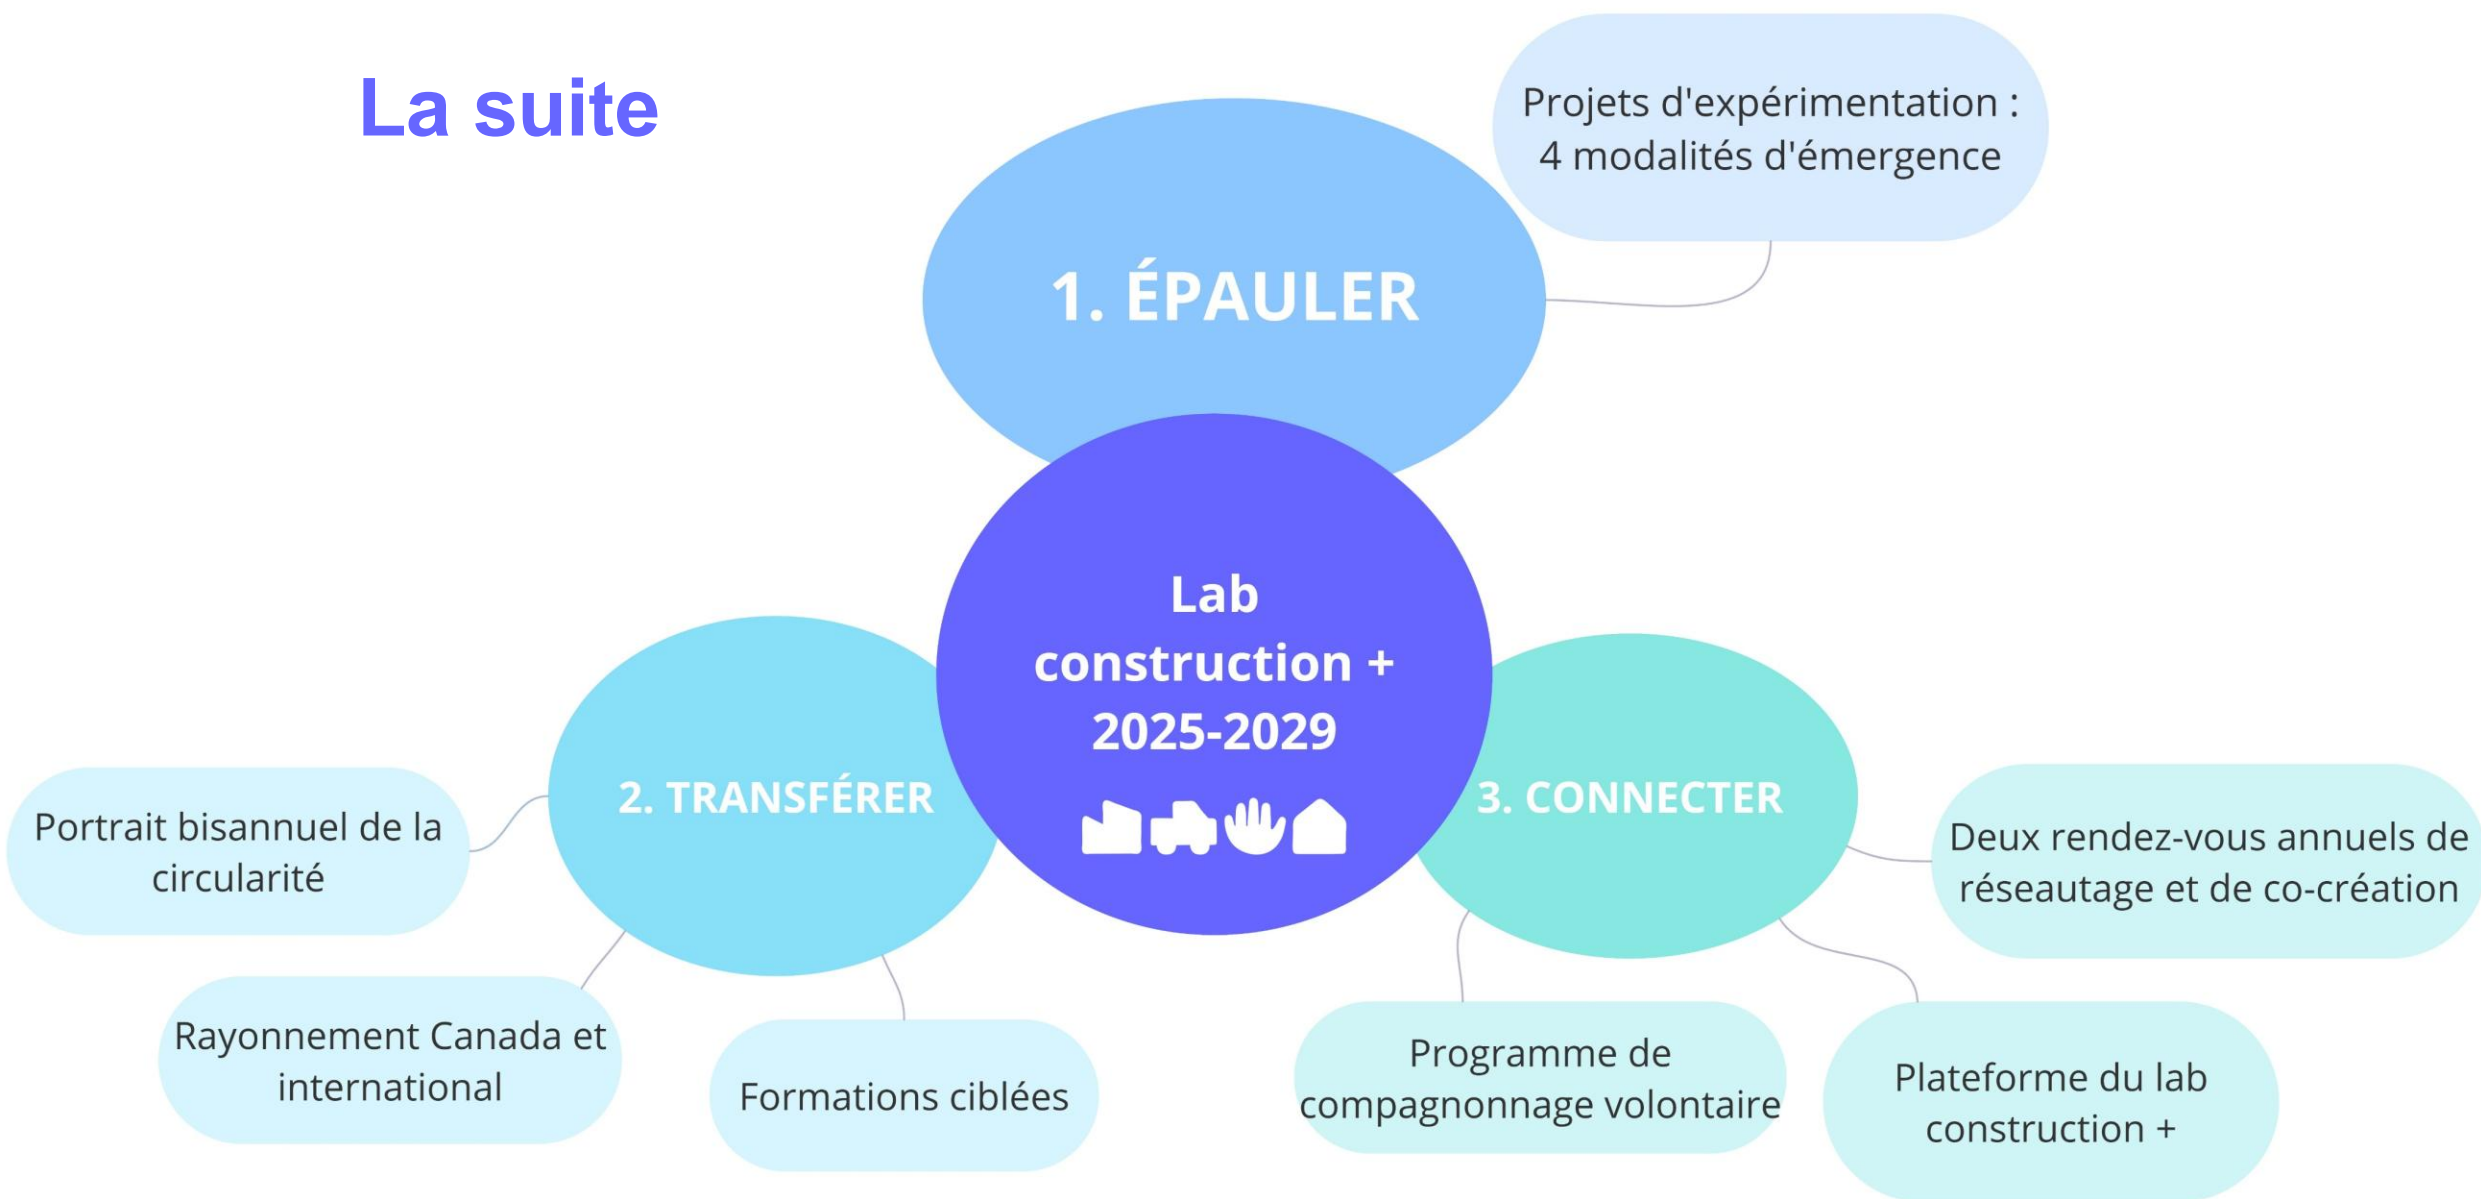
La suite

Projets d'expérimentation : 4 modalités d'émergence

1. ÉPAULER

Lab construction + 2025-2029

2. TRANSFÉRER

3. CONNECTER

Portrait bisannuel de la circularité

Deux rendez-vous annuels de réseautage et de co-création

Rayonnement Canada et international

Formations ciblées

Programme de compagnonnage volontaire

Plateforme du lab construction +